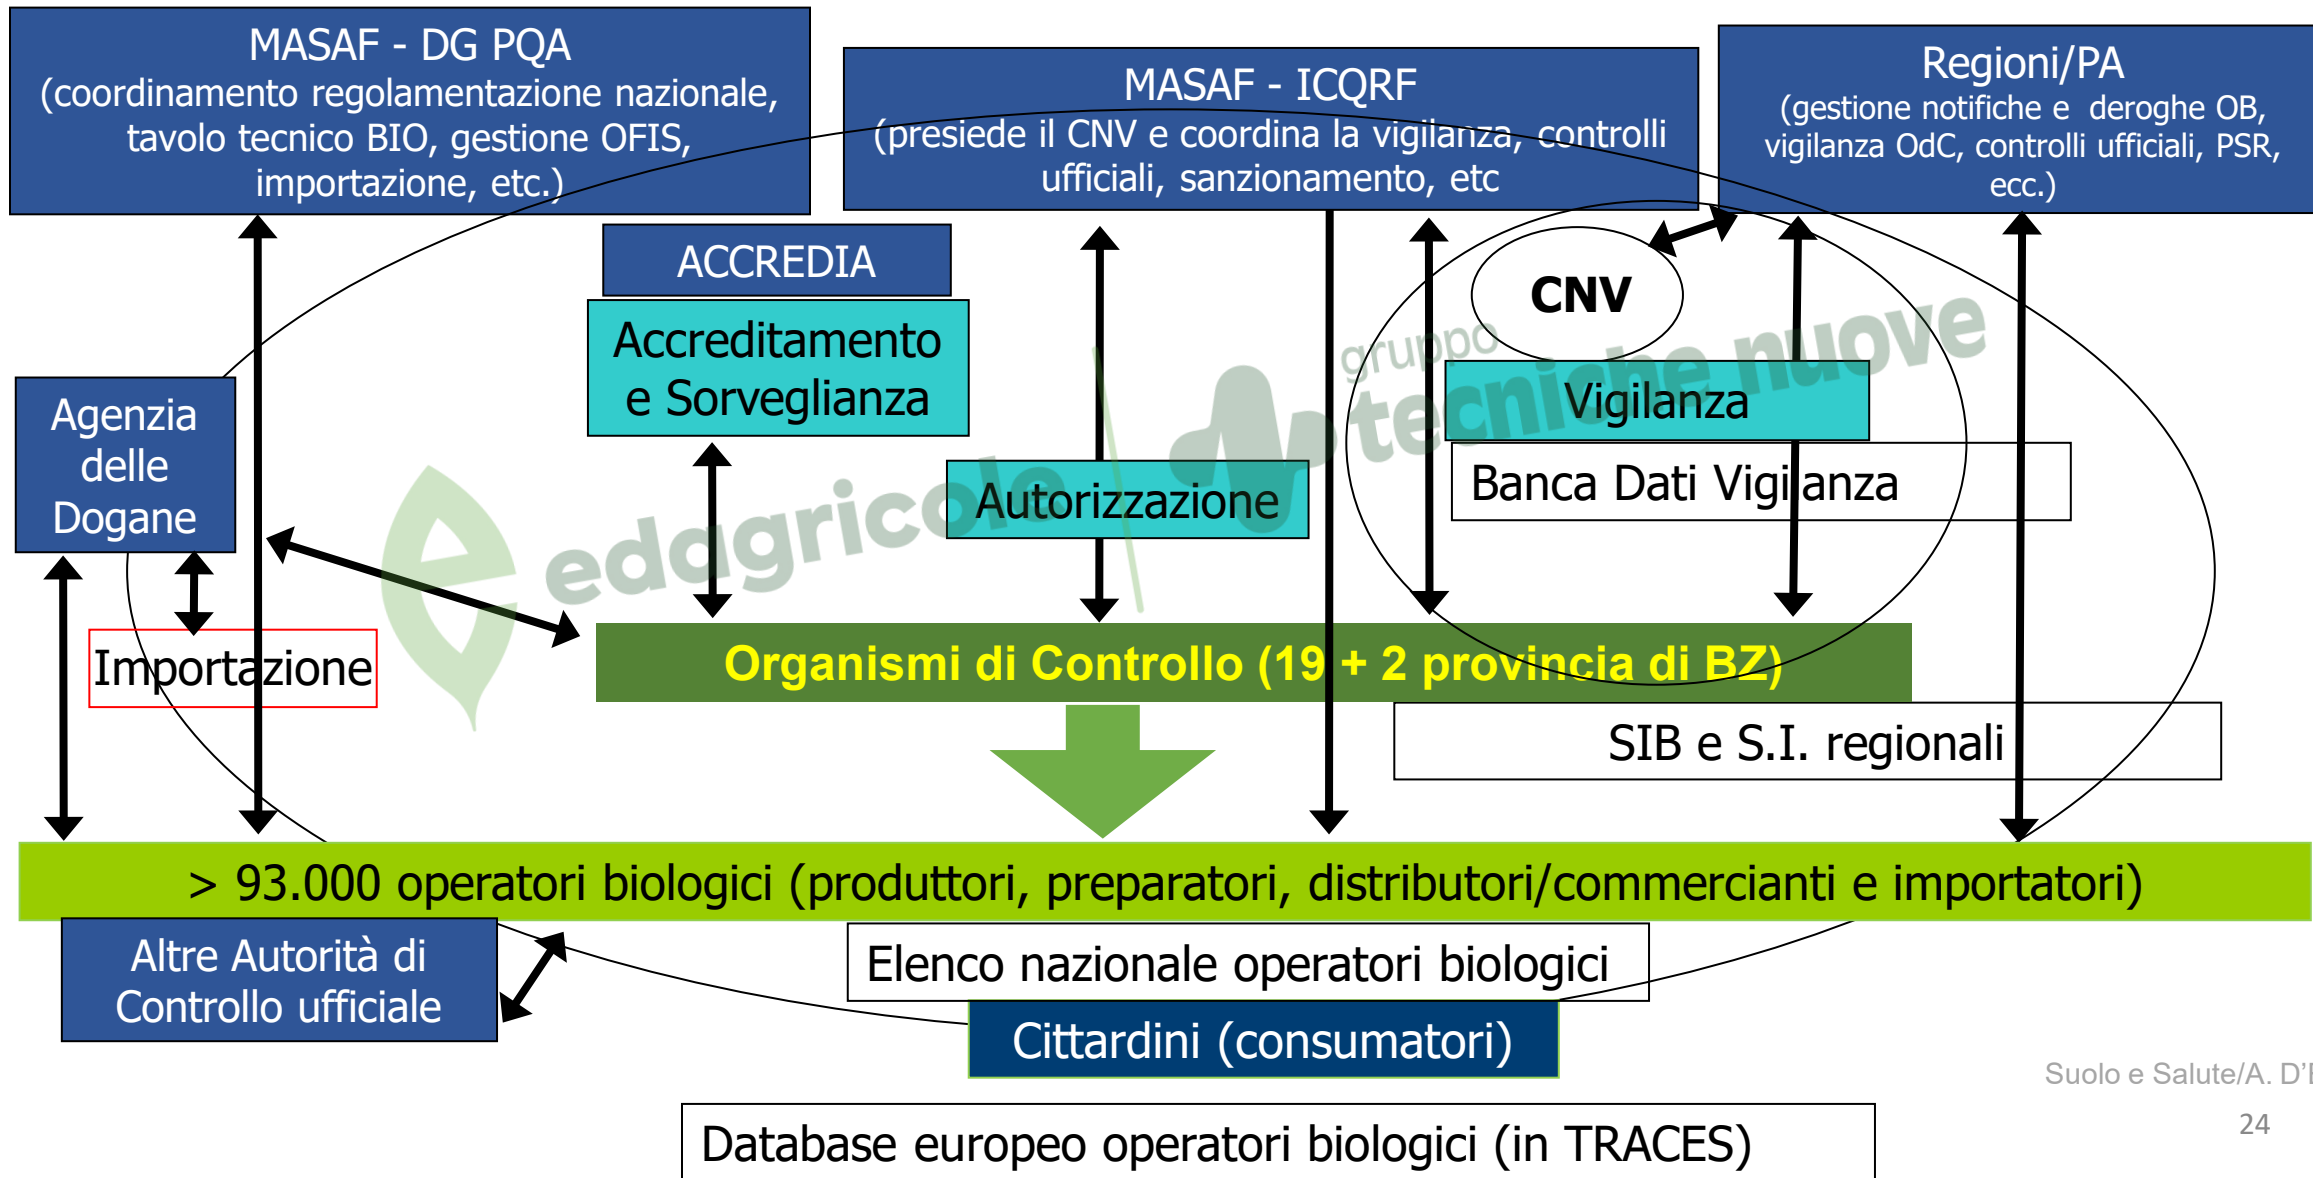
MASAF - DG PQA
(coordinamento regolamentazione nazionale, tavolo tecnico BIO, gestione OFIS, importazione, etc.)

MASAF - ICQRF
(presiede il CNV e coordina la vigilanza, controlli ufficiali, sanzionamento, etc

Regioni/PA
(gestione notifiche e deroghe OB, vigilanza OdC, controlli ufficiali, PSR, ecc.)

ACCREDIA

Accreditamento e Sorveglianza

CNV

Vigilanza

Banca Dati Vigilanza

Agenzia delle Dogane

Autorizzazione

Importazione

Organismi di Controllo (19 + 2 provincia di BZ)

SIB e S.I. regionali

> 93.000 operatori biologici (produttori, preparatori, distributori/commercianti e importatori)

Altre Autorità di Controllo ufficiale

Elenco nazionale operatori biologici

Cittardini (consumatori)

Suolo e Salute/A. D'

24

Database europeo operatori biologici (in TRACES)

edagricole gruppo tecniche nuove